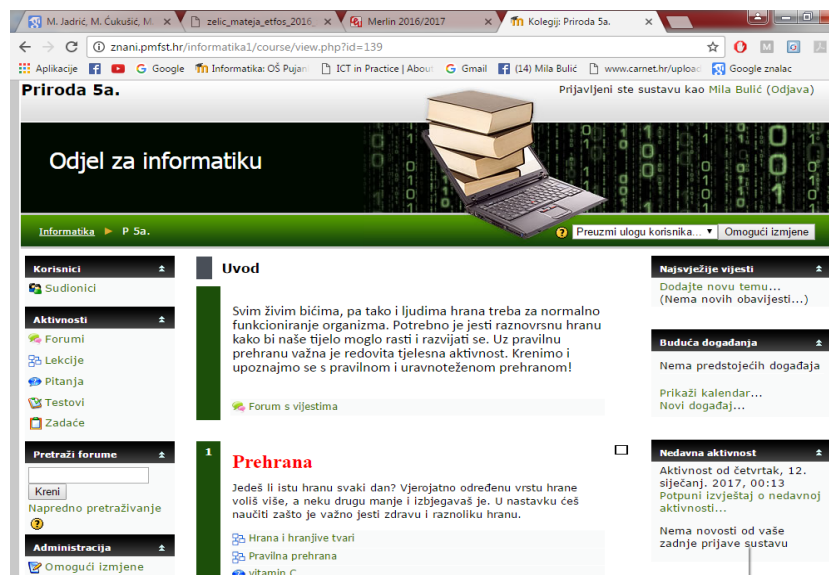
M. Jadrić, M. Ćukušić, M. | zelic_mateja_etfos_2016 | Merlin 2016/2017 | Kolegij: Priroda 5a.

znani.pmfst.hr/informatika1/course/view.php?id=139

Aplikacije | Google | Informatika: OŠ Pujan | ICT in Practice | About | Gmail | (14) Mila Bulić | www.carnet.hr/upload | Google znalac

Priroda 5a.

Prijavljeni ste sustavu kao Mila Bulić (Odjava)

Odjel za informatiku

Informatika ► P 5a.

Preuzmi ulogu korisnika... | Omogući izmjene

Korisnici
Sudionici

Aktivnosti
Forumi
Lekcije
Pitanja
Testovi
Zadaće

Pretraži forume
Kreni
Napredno pretraživanje

Administracija
Omogući izmjene

Uvod

Svim živim bićima, pa tako i ljudima hrana treba za normalno funkcioniranje organizma. Potrebno je jesti raznovrsnu hranu kako bi naše tijelo moglo rasti i razvijati se. Uz pravilnu prehranu važna je redovita tjelesna aktivnost. Krenimo i upoznajmo se s pravilnom i uravnoteženom prehranom!

Forum s vijestima

1

Prehrana

Jedeš li istu hranu svaki dan? Vjerojatno određenu vrstu hrane voliš više, a neku drugu manje i izbjegavaš je. U nastavku ćeš naučiti zašto je važno jesti zdravu i raznoliku hranu.

Hrana i hranjive tvari
Pravilna prehrana
vitamin C

Najsvježije vijesti
Dodajte novu temu...
(Nema novih obavijesti...)

Buduća događanja
Nema predstojećih događaja
Prikaži kalendar...
Novi događaj...

Nedavna aktivnost
Aktivnost od četvrtak, 12. siječanj. 2017, 00:13
Potpuni izvještaj o nedavnoj aktivnosti...
Nema novosti od vaše zadnje prijave sustavu